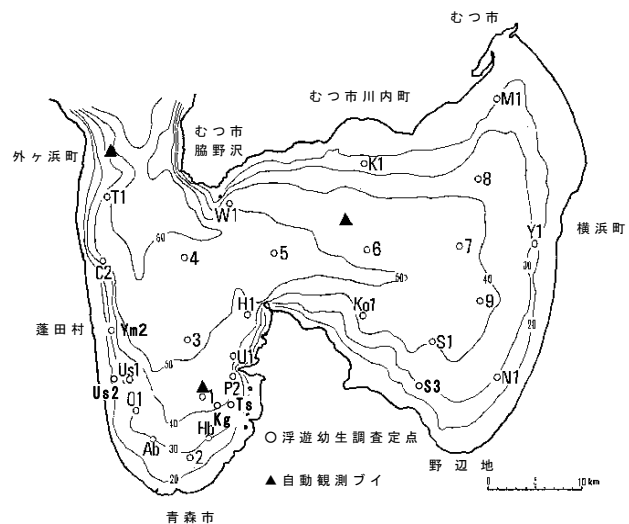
むつ市

むつ市川内町

M1

むつ市
脇野沢

外ヶ浜町

K1

8

T1

W1

60

4

5

6

7

Y1

横浜町

C2

50

40

30

H1

Ko1

9

20

蓬田村

Ym2

3

50

S1

U1

Us1

P2

S3

N1

Us2

O1

40

Ts

Hb

Kg

Ab

30

2

20

○ 浮遊幼生調査定点

▲ 自動観測ブイ

野辺地

0

5

10km

青森市